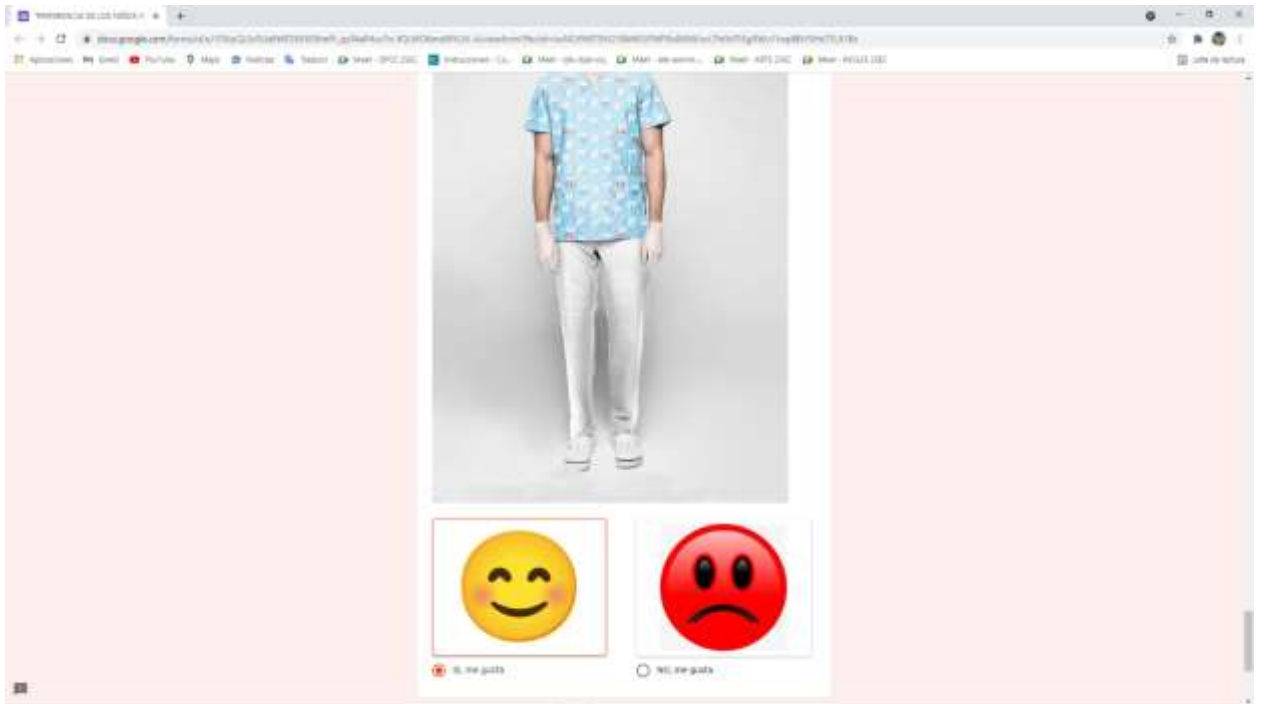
PREFERENCIA DE LOS NIÑOS Y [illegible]

docs.google.com/forms/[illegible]

Aplicaciones Gmail YouTube Maps Noticias Traducir Meet - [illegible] Instrucciones - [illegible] Meet - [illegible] Meet - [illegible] Meet - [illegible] Meet - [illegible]

Lista de lectura

Sí, me gusta

NO, me gusta